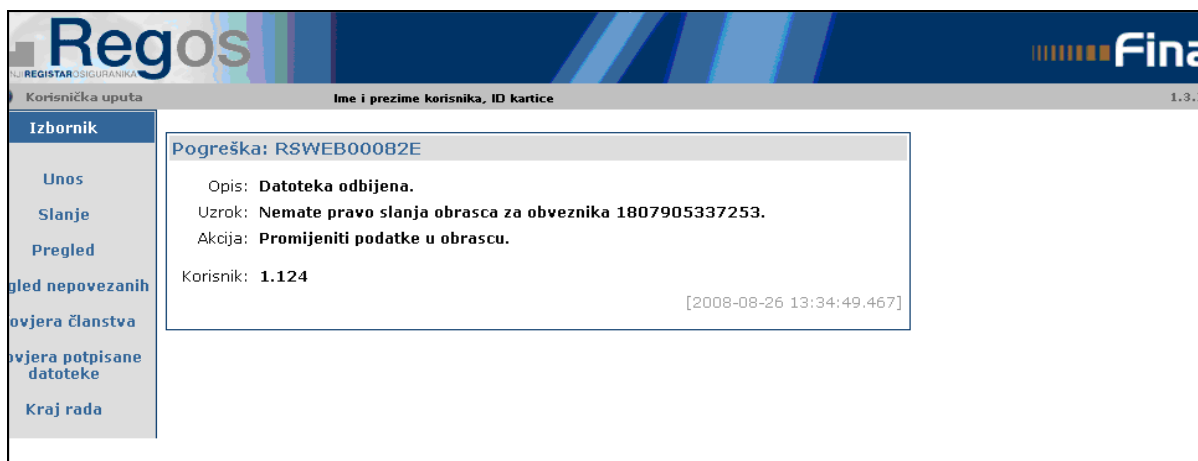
Regos
NJI REGISTAR OSIGURANIKA

Fina

Korisnička uputa
Ime i prezime korisnika, ID kartice
1.3.

Izbornik

Unos

Slanje

Pregled

gled nepovezanih

ovjera članstva

ovjera potpisane datoteke

Kraj rada

Pogreška: RSWEB00082E

Opis: Datoteka odbijena.

Uzrok: Nemate pravo slanja obrasca za obveznika 1807905337253.

Akcija: Promijeniti podatke u obrascu.

Korisnik: 1.124

[2008-08-26 13:34:49.467]